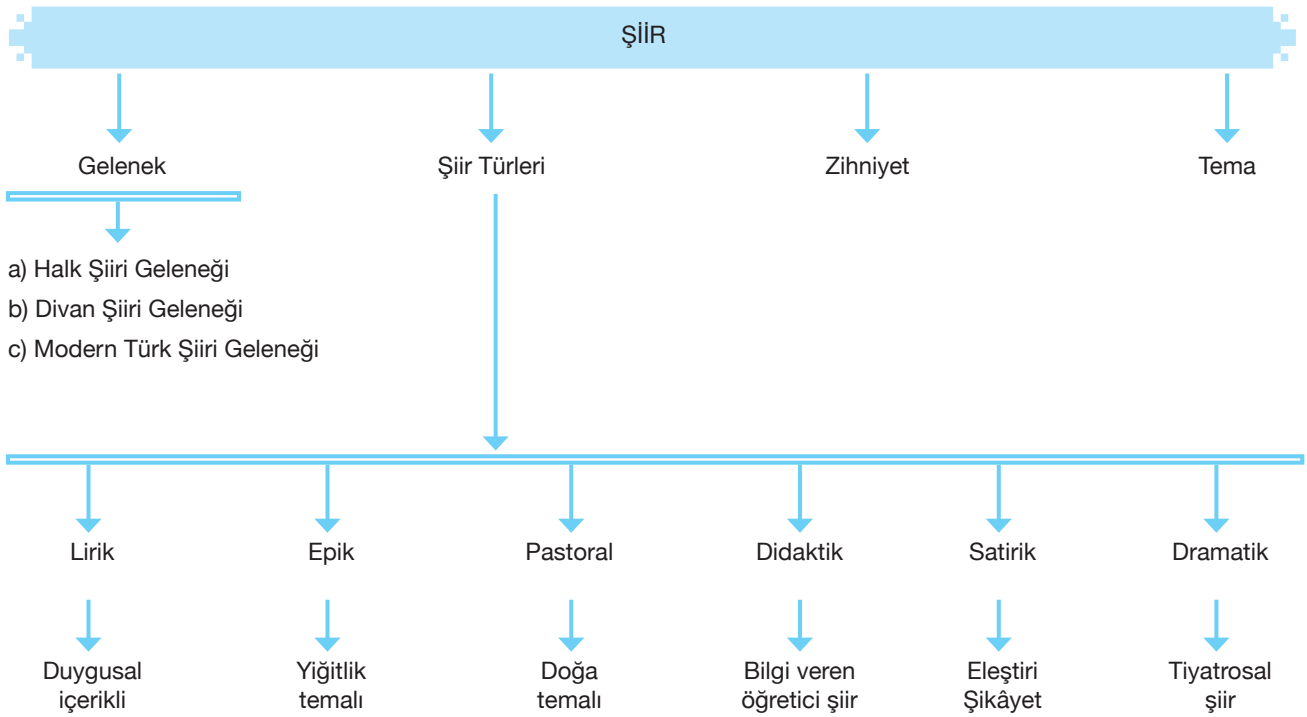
ŞİİR

Gelenek

a) Halk Şiiri Geleneği
b) Divan Şiiri Geleneği
c) Modern Türk Şiiri Geleneği

Şiir Türleri

Zihniyet

Tema

Lirik
Duygusal içerikli

Epik
Yiğitlik temalı

Pastoral
Doğa temalı

Didaktik
Bilgi veren öğretici şiir

Satirik
Eleştiri Şikâyet

Dramatik
Tiyatrosal şiir